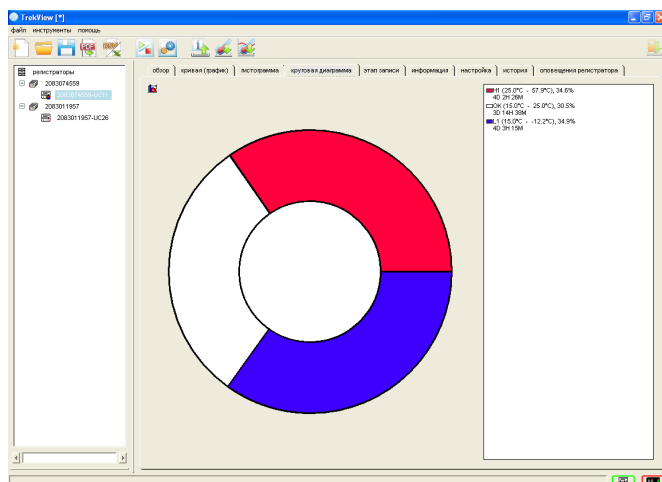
TrekView [*]

файл инструменты помощь

регистраторы
2083074559
2083074559-UC11
2083011957
2083011957-UC26

обзор | кривая (график) | гистограмма | круговая диаграмма | этап записи | информация | настройка | история | оповещения регистратора

H1 (25.0°C - 57.9°C), 34.6%
4D 2H 26M
OK (15.0°C - 25.0°C), 30.5%
3D 14H 38M
L1 (15.0°C - -12.2°C), 34.9%
4D 3H 15M